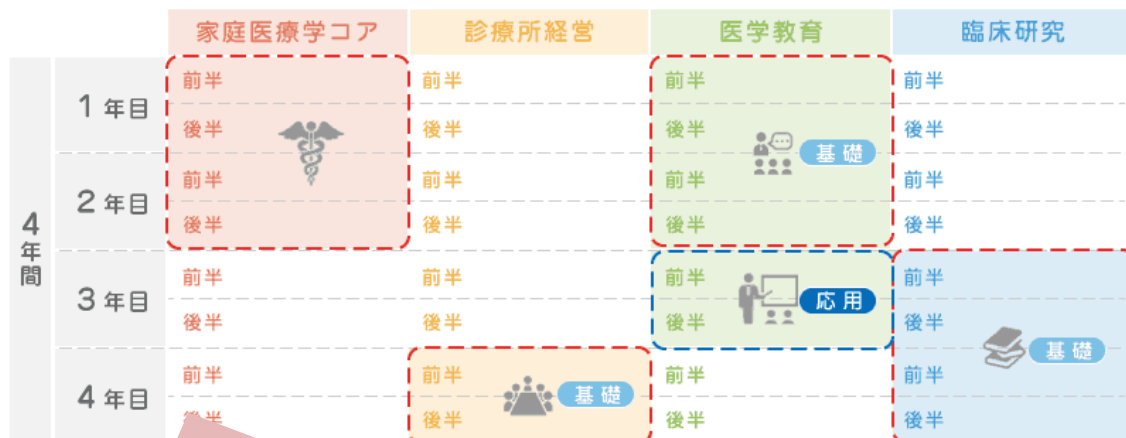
| | | 家庭医療学コア | 診療所経営 | 医学教育 | 臨床研究 |
|---|---|---|---|---|---|
| 4年間 | 1年目 | 前半 | 前半 | 前半 | 前半 |
| | | 後半 | 後半 | 後半 基礎 | 後半 |
| | 2年目 | 前半 | 前半 | 前半 | 前半 |
| | | 後半 | 後半 | 後半 | 後半 |
| | 3年目 | 前半 | 前半 | 前半 応用 | 前半 |
| | | 後半 | 後半 | 後半 | 後半 基礎 |
| | 4年目 | 前半 | 前半 基礎 | 前半 | 前半 |
| | | 後半 | 後半 | 後半 | 後半 |